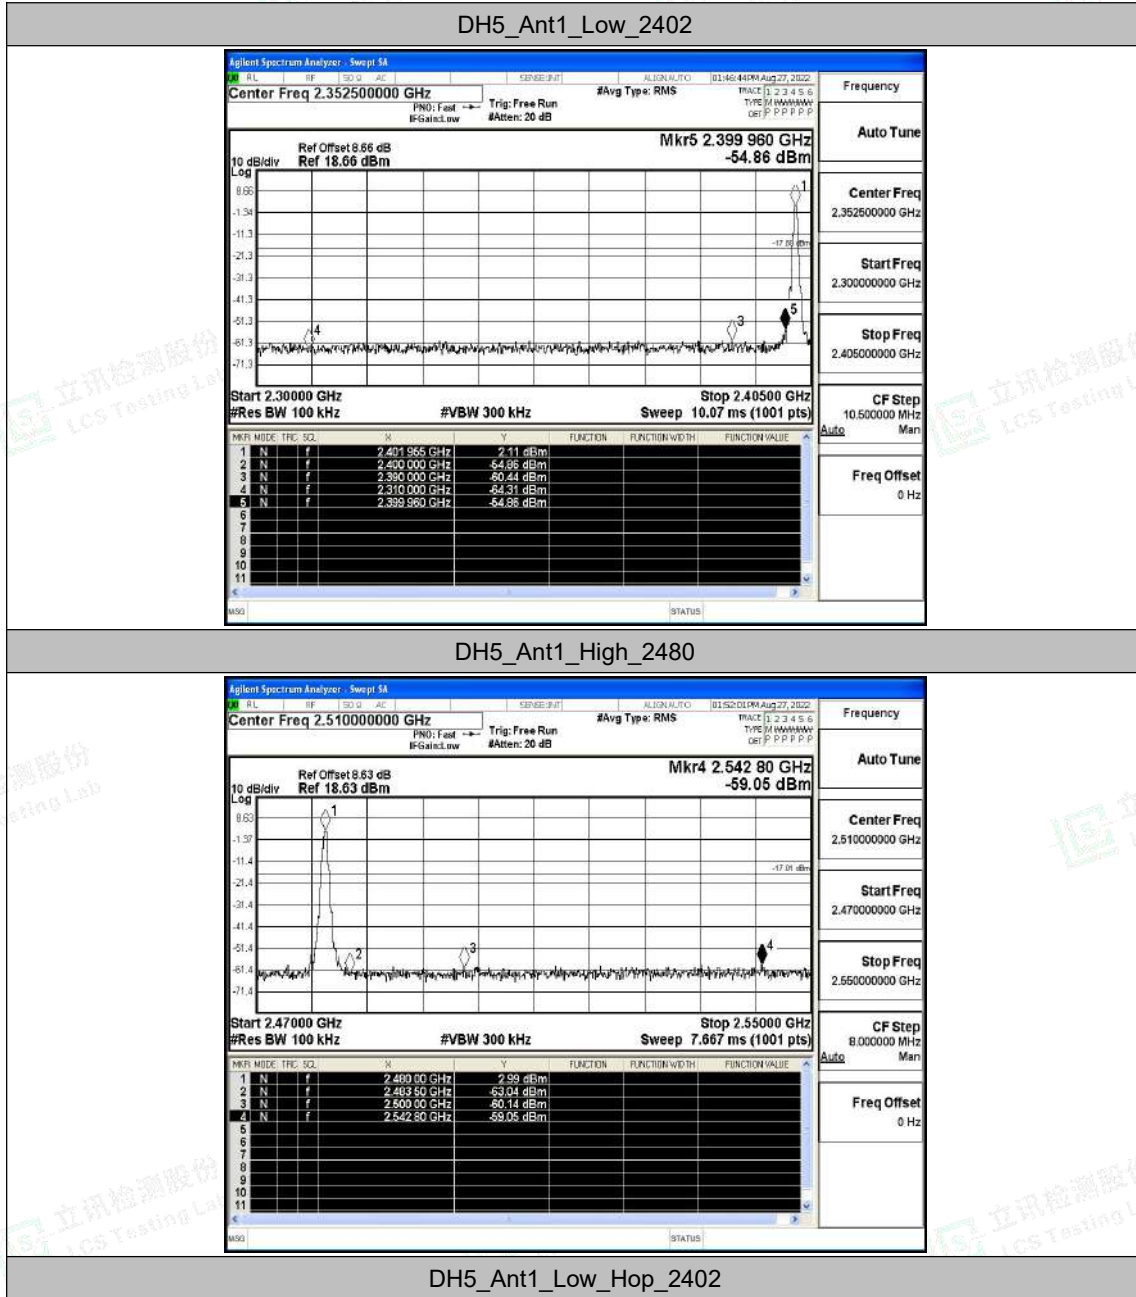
DH5_Ant1_Low_2402

Agilent Spectrum Analyzer - Swept SA
RL | RF | 50 Ω AC | SENSE:INT | ALIGN AUTO | 01:46:44PM Aug 27, 2022
Center Freq 2.352500000 GHz
PNO: Fast
IFGain:Low
Trig: Free Run
#Atten: 20 dB
#Avg Type: RMS
TRACE 1 2 3 4 5 6
TYPE M WWWWW
DET P P P P P P
Frequency

Ref Offset 8.66 dB
10 dB/div Ref 18.66 dBm
Log
Mkr5 2.399 960 GHz
-54.86 dBm
Auto Tune

8.66
-1.34
-11.3
-21.3
-31.3
-41.3
-51.3
-61.3
-71.3
-17.89 dBm
1
3
4
5

Center Freq
2.352500000 GHz
Start Freq
2.300000000 GHz
Stop Freq
2.405000000 GHz

Start 2.30000 GHz
#Res BW 100 kHz
#VBW 300 kHz
Stop 2.40500 GHz
Sweep 10.07 ms (1001 pts)
CF Step
10.500000 MHz
Auto Man

| MKR | MODE | TRC | SCL | X | Y | FUNCTION | FUNCTION WIDTH | FUNCTION VALUE |
|---|---|---|---|---|---|---|---|---|
| 1 | N | | f | 2.401 965 GHz | 2.11 dBm | | | |
| 2 | N | | f | 2.400 000 GHz | -54.86 dBm | | | |
| 3 | N | | f | 2.390 000 GHz | -60.44 dBm | | | |
| 4 | N | | f | 2.310 000 GHz | -64.31 dBm | | | |
| 5 | N | | f | 2.399 960 GHz | -54.86 dBm | | | |
| 6 | | | | | | | | |
| 7 | | | | | | | | |
| 8 | | | | | | | | |
| 9 | | | | | | | | |
| 10 | | | | | | | | |
| 11 | | | | | | | | |

Freq Offset
0 Hz
MSG
STATUS

DH5_Ant1_High_2480

Agilent Spectrum Analyzer - Swept SA
RL | RF | 50 Ω AC | SENSE:INT | ALIGN AUTO | 01:52:01PM Aug 27, 2022
Center Freq 2.510000000 GHz
PNO: Fast
IFGain:Low
Trig: Free Run
#Atten: 20 dB
#Avg Type: RMS
TRACE 1 2 3 4 5 6
TYPE M WWWWW
DET P P P P P P
Frequency

Ref Offset 8.63 dB
10 dB/div Ref 18.63 dBm
Log
Mkr4 2.542 80 GHz
-59.05 dBm
Auto Tune

8.63
-1.37
-11.4
-21.4
-31.4
-41.4
-51.4
-61.4
-71.4
-17.01 dBm
1
2
3
4

Center Freq
2.510000000 GHz
Start Freq
2.470000000 GHz
Stop Freq
2.550000000 GHz

Start 2.47000 GHz
#Res BW 100 kHz
#VBW 300 kHz
Stop 2.55000 GHz
Sweep 7.667 ms (1001 pts)
CF Step
8.000000 MHz
Auto Man

| MKR | MODE | TRC | SCL | X | Y | FUNCTION | FUNCTION WIDTH | FUNCTION VALUE |
|---|---|---|---|---|---|---|---|---|
| 1 | N | | f | 2.480 00 GHz | 2.99 dBm | | | |
| 2 | N | | f | 2.483 50 GHz | -63.04 dBm | | | |
| 3 | N | | f | 2.500 00 GHz | -60.14 dBm | | | |
| 4 | N | | f | 2.542 80 GHz | -59.05 dBm | | | |
| 5 | | | | | | | | |
| 6 | | | | | | | | |
| 7 | | | | | | | | |
| 8 | | | | | | | | |
| 9 | | | | | | | | |
| 10 | | | | | | | | |
| 11 | | | | | | | | |

Freq Offset
0 Hz
MSG
STATUS

DH5_Ant1_Low_Hop_2402